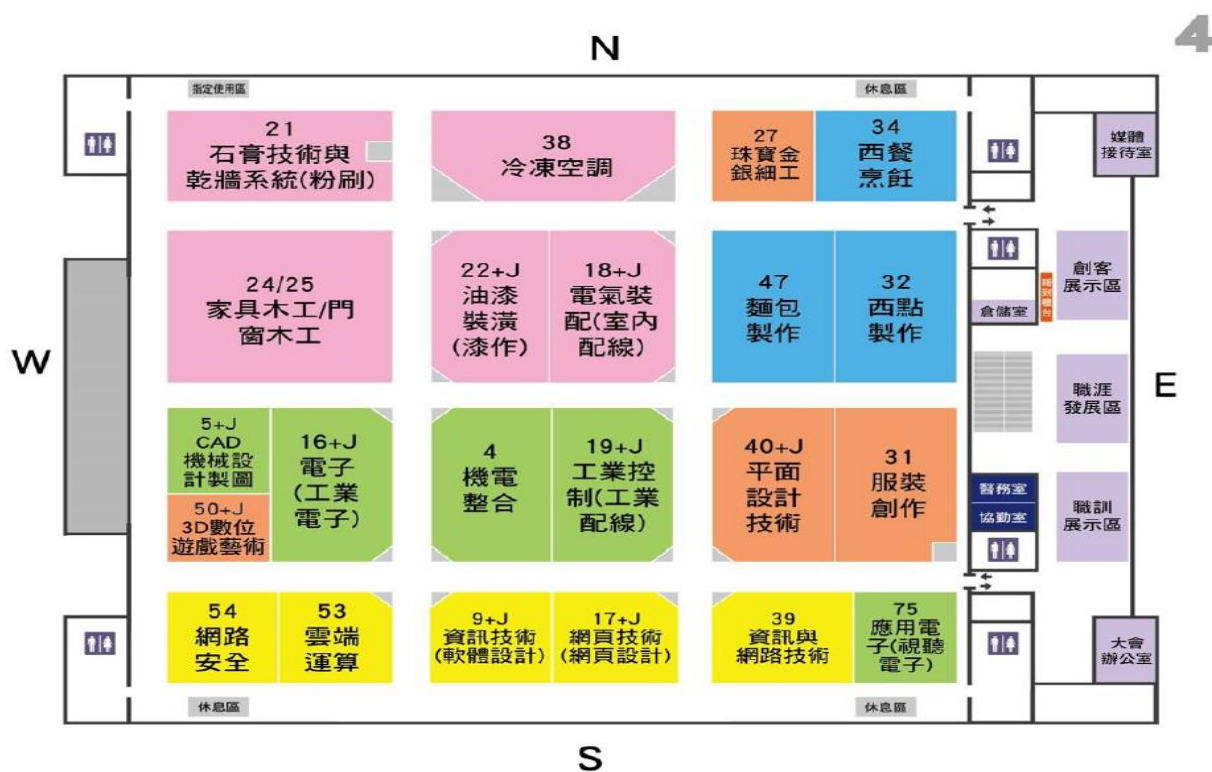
N

4

指定使用區

休息區

21
石膏技術與
乾牆系統(粉刷)

38
冷凍空調

27
珠寶金
銀細工

34
西餐
烹飪

媒體
接待室

24/25
家具木工/門
窗木工

22+J
油漆
裝潢
(漆作)

18+J
電氣裝
配(室內
配線)

47
麵包
製作

32
西點
製作

創客
展示區

倉儲室

W

E

職涯
發展區

5+J
CAD
機械設
計製圖

50+J
3D數位
遊戲藝術

16+J
電子
(工業
電子)

4
機電
整合

19+J
工業控
制(工業
配線)

40+J
平面
設計
技術

31
服裝
創作

醫務室

協勤室

職訓
展示區

54
網路
安全

53
雲端
運算

9+J
資訊技術
(軟體設計)

17+J
網頁技術
(網頁設計)

39
資訊與
網路技術

75
應用電
子(視聽
電子)

大會
辦公室

休息區

休息區

S